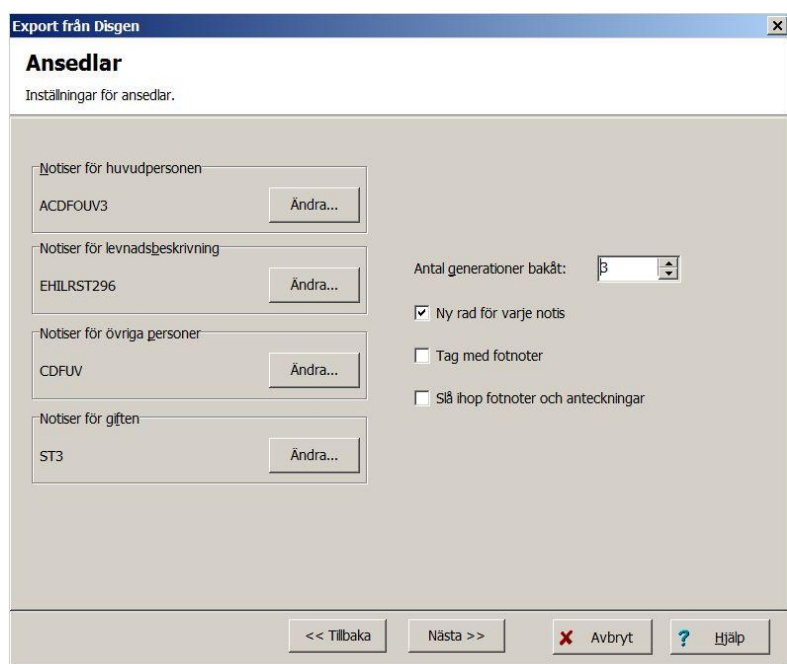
Export från Disgen

Ansedlar

Inställningar för ansedlar.

Notiser för huvudpersonen

ACDFOUV3

Ändra...

Notiser för levnadsbeskrivning

EHILRST296

Ändra...

Notiser för övriga personer

CDFUV

Ändra...

Notiser för giften

ST3

Ändra...

Antal generationer bakåt: 3

Ny rad för varje notis

Tag med fotnoter

Slå ihop fotnoter och anteckningar

<< Tillbaka

Nästa >>

Avbryt

Hjälp